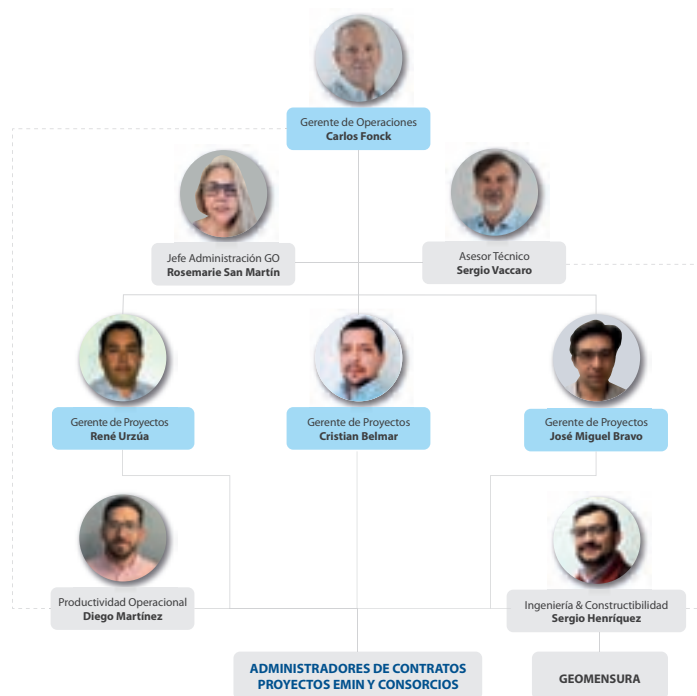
Gerente de Operaciones
**Carlos Fonck**

Jefe Administración GO
**Rosemarie San Martín**

Asesor Técnico
**Sergio Vaccaro**

Gerente de Proyectos
**René Urzúa**

Gerente de Proyectos
**Cristian Belmar**

Gerente de Proyectos
**José Miguel Bravo**

Productividad Operacional
**Diego Martínez**

Ingeniería & Constructibilidad
**Sergio Henríquez**

ADMINISTRADORES DE CONTRATOS
PROYECTOS EMIN Y CONSORCIOS

GEOMENSURA